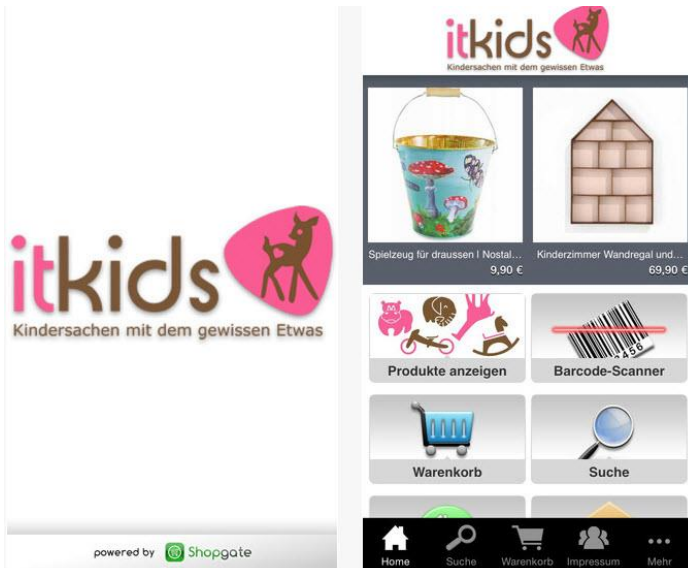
itkids
Kindersachen mit dem gewissen Etwas

powered by Shopgate

itkids
Kindersachen mit dem gewissen Etwas

Spielzeug für draussen I Nostal...
9,90 €

Kinderzimmer Wandregal und...
69,90 €

Produkte anzeigen

Barcode-Scanner

Warenkorb

Suche

Home Suche Warenkorb Impressum Mehr